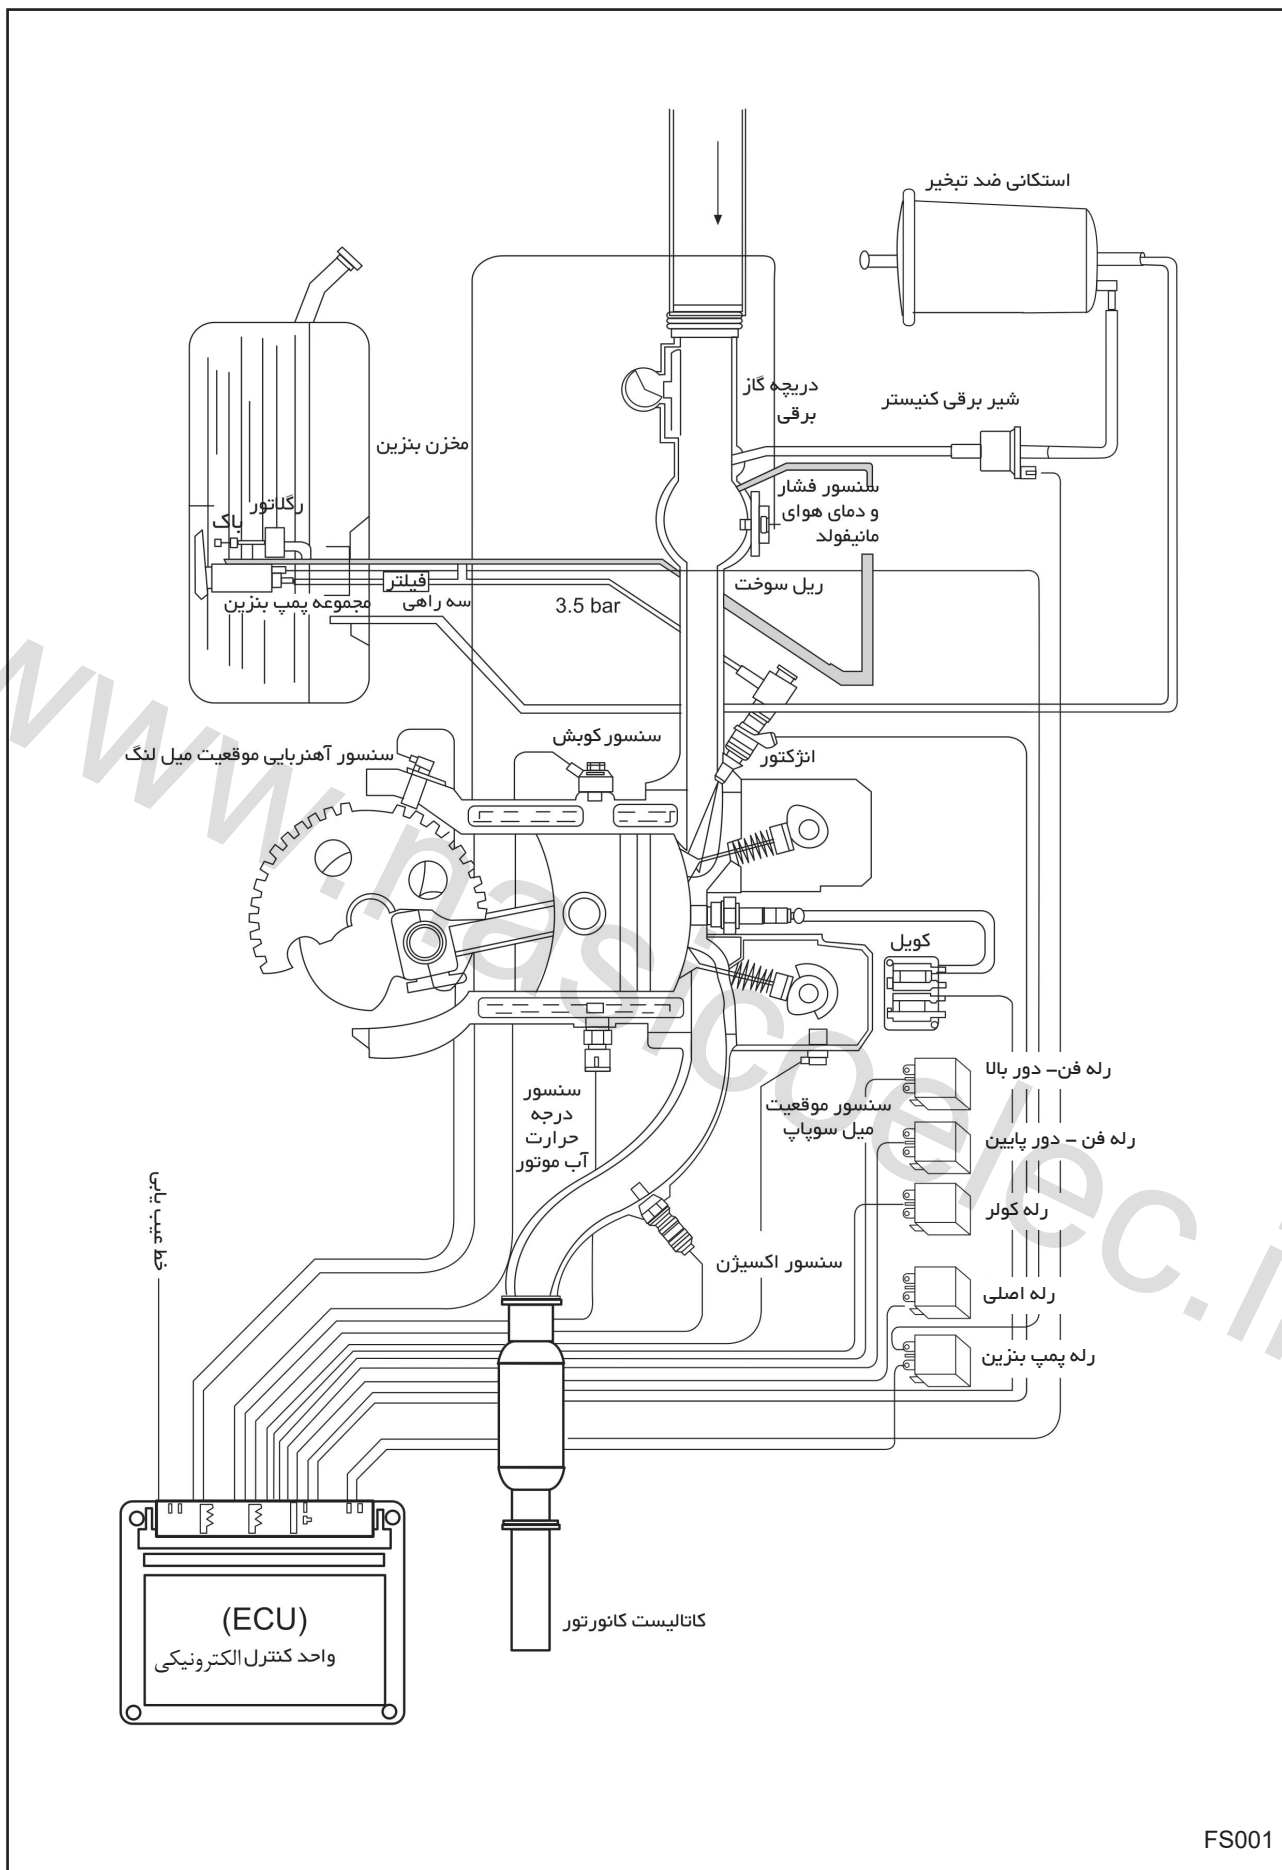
استکانی ضد تبخیر

دریچه گاز برقی

شیر برقی کنیستر

مخزن بنزین

رگلاتور

باک

سنسور فشار و دمای هوای مانیفولد

فیلتر

مجموعه پمپ بنزین

سه راهی

3.5 bar

ریل سوخت

سنسور کوبش

انژکتور

سنسور آهنربایی موقعیت میل لنگ

کویل

رله فن– دور بالا

سنسور موقعیت میل سوپاپ

رله فن – دور پایین

سنسور درجه حرارت آب موتور

رله کولر

جعبه تقسیم باتری

سنسور اکسیژن

رله اصلی

رله پمپ بنزین

(ECU)
واحد کنترل الکترونیکی

کاتالیست کانورتور

FS001

www.nasicoelec.ir